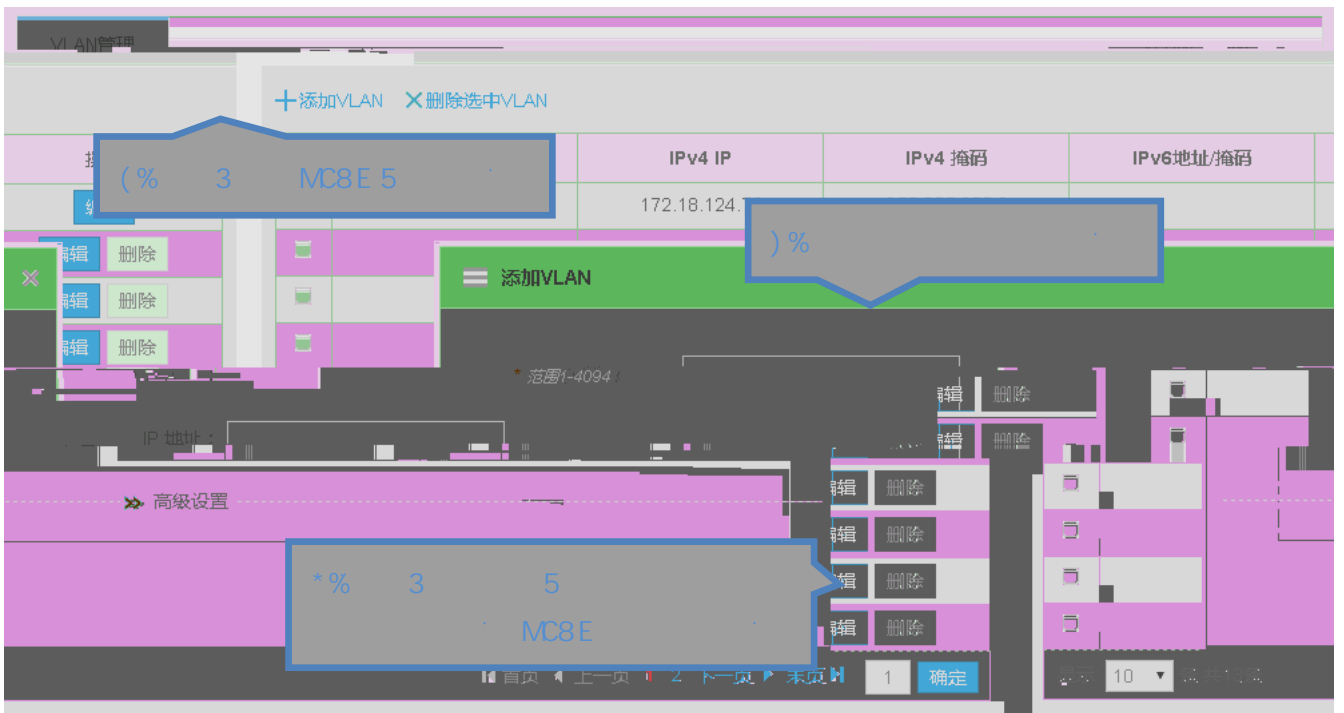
VLAN管理

+添加VLAN ×删除选中VLAN

| 操 | | IPv4 IP | IPv4 掩码 | IPv6地址/掩码 |
|---|---|---|---|---|
| 编 | | 172.18.124.1 | | |

( % 3 MC8 E 5

) %

编辑 删除
编辑 删除
编辑 删除

添加VLAN

* 范围1-4094

IP 地址：

编辑 删除
编辑 删除

高级设置

编辑 删除
编辑 删除
编辑 删除
编辑 删除

* % 3 5
MC8 E

首页 上一页 1 2 下一页 末页 1 确定

显示 10 条 共13条